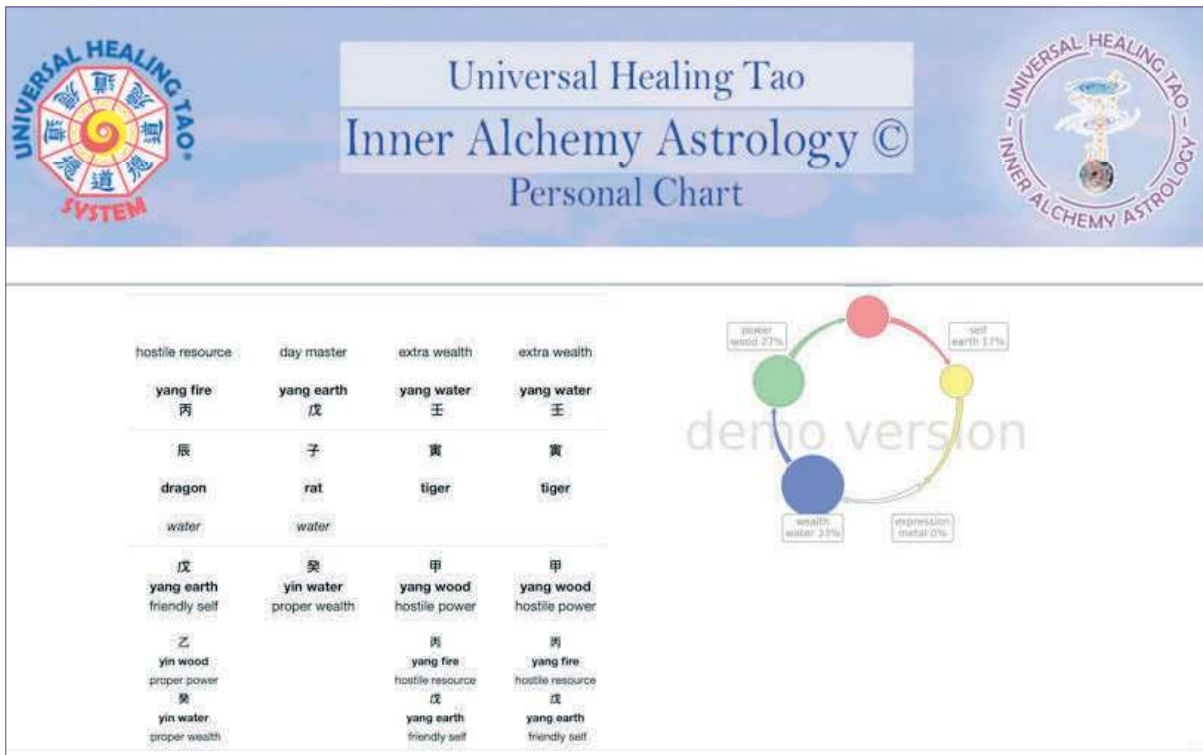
UNIVERSAL HEALING TAO SYSTEM

Universal Healing Tao
Inner Alchemy Astrology ©
Personal Chart

UNIVERSAL HEALING TAO – INNER ALCHEMY ASTROLOGY

| hostile resource | day master | extra wealth | extra wealth |
|---|---|---|---|
| **yang fire** 丙 | **yang earth** 戊 | **yang water** 壬 | **yang water** 壬 |
| 辰 | 子 | 寅 | 寅 |
| **dragon** | **rat** | **tiger** | **tiger** |
| *water* | *water* | | |
| 戊 **yang earth** friendly self | 癸 **yin water** proper wealth | 甲 **yang wood** hostile power | 甲 **yang wood** hostile power |
| 乙 **yin wood** proper power 癸 **yin water** proper wealth | | 丙 **yang fire** hostile resource 戊 **yang earth** friendly self | 丙 **yang fire** hostile resource 戊 **yang earth** friendly self |

power
wood 27%

self
earth 17%

demo version

wealth
water 33%

expression
metal 0%